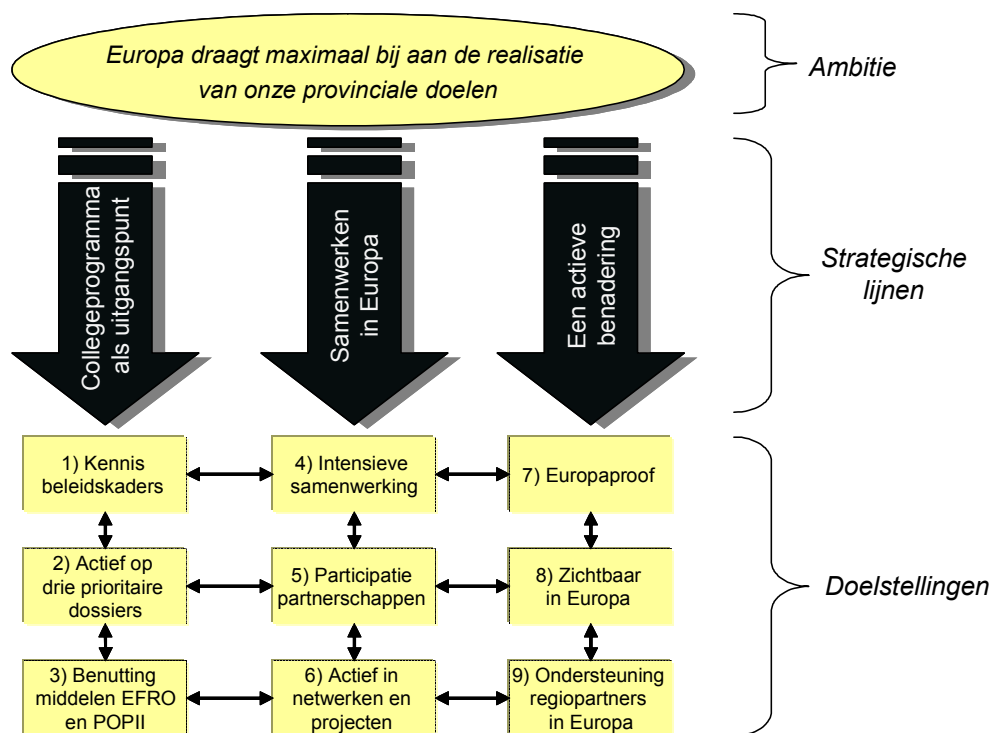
Europa draagt maximaal bij aan de realisatie van onze provinciale doelen

Ambitie

Collegeprogramma als uitgangspunt

Samenwerken in Europa

Een actieve benadering

Strategische lijnen

1) Kennis beleidskaders

4) Intensieve samenwerking

7) Europaproof

2) Actief op drie prioritaire dossiers

5) Participatie partnerschappen

8) Zichtbaar in Europa

3) Benutting middelen EFRO en POPII

6) Actief in netwerken en projecten

9) Ondersteuning regiopartners in Europa

Doelstellingen